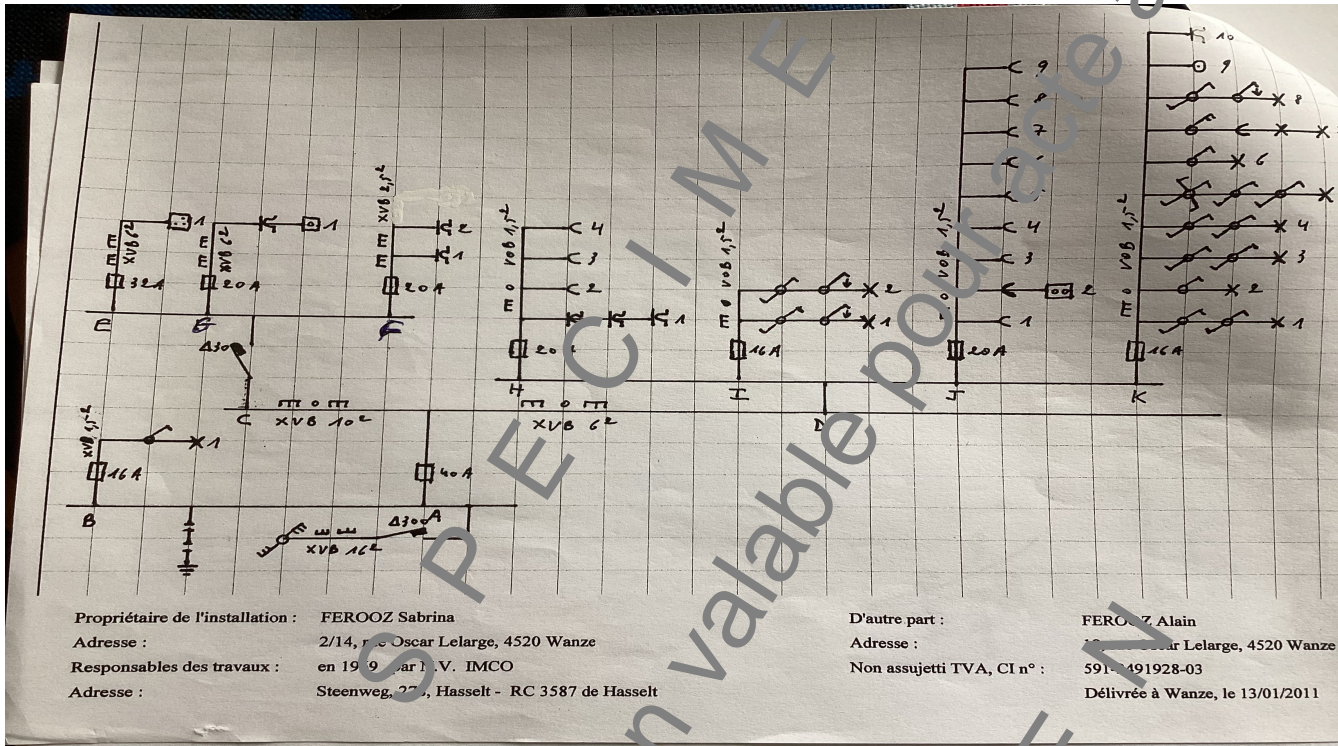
SPECIMEN
non valable pour acte officiel

XVB 6²
32A
E
1

XVB 6²
20A
G
1

XVB 2,5²
20A
F
2
1

VOB 1,5²
20A
H
4
3
2
1

VOB 1,5²
16A
I
2
1

VOB 1,5²
20A
J
9
8
7
4
3
2
1

VOB 1,5²
16A
K
10
9
8
6
4
3
2
1

Δ300
C
XVB 10²
XVB 6²
D

XVB 1,5²
16A
B
1

40A
Δ300 A
XVB 16²

Propriétaire de l'installation : FEROOZ Sabrina
Adresse : 2/14, r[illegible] Oscar Lelarge, 4520 Wanze
Responsables des travaux : en 19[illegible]9 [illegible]ar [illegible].V. IMCO
Adresse : Steenweg, 27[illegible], Hasselt - RC 3587 de Hasselt

D'autre part : FERO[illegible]Z Alain
Adresse : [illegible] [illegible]ar Lelarge, 4520 Wanze
Non assujetti TVA, CI n° : 591-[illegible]491928-03
Délivrée à Wanze, le 13/01/2011